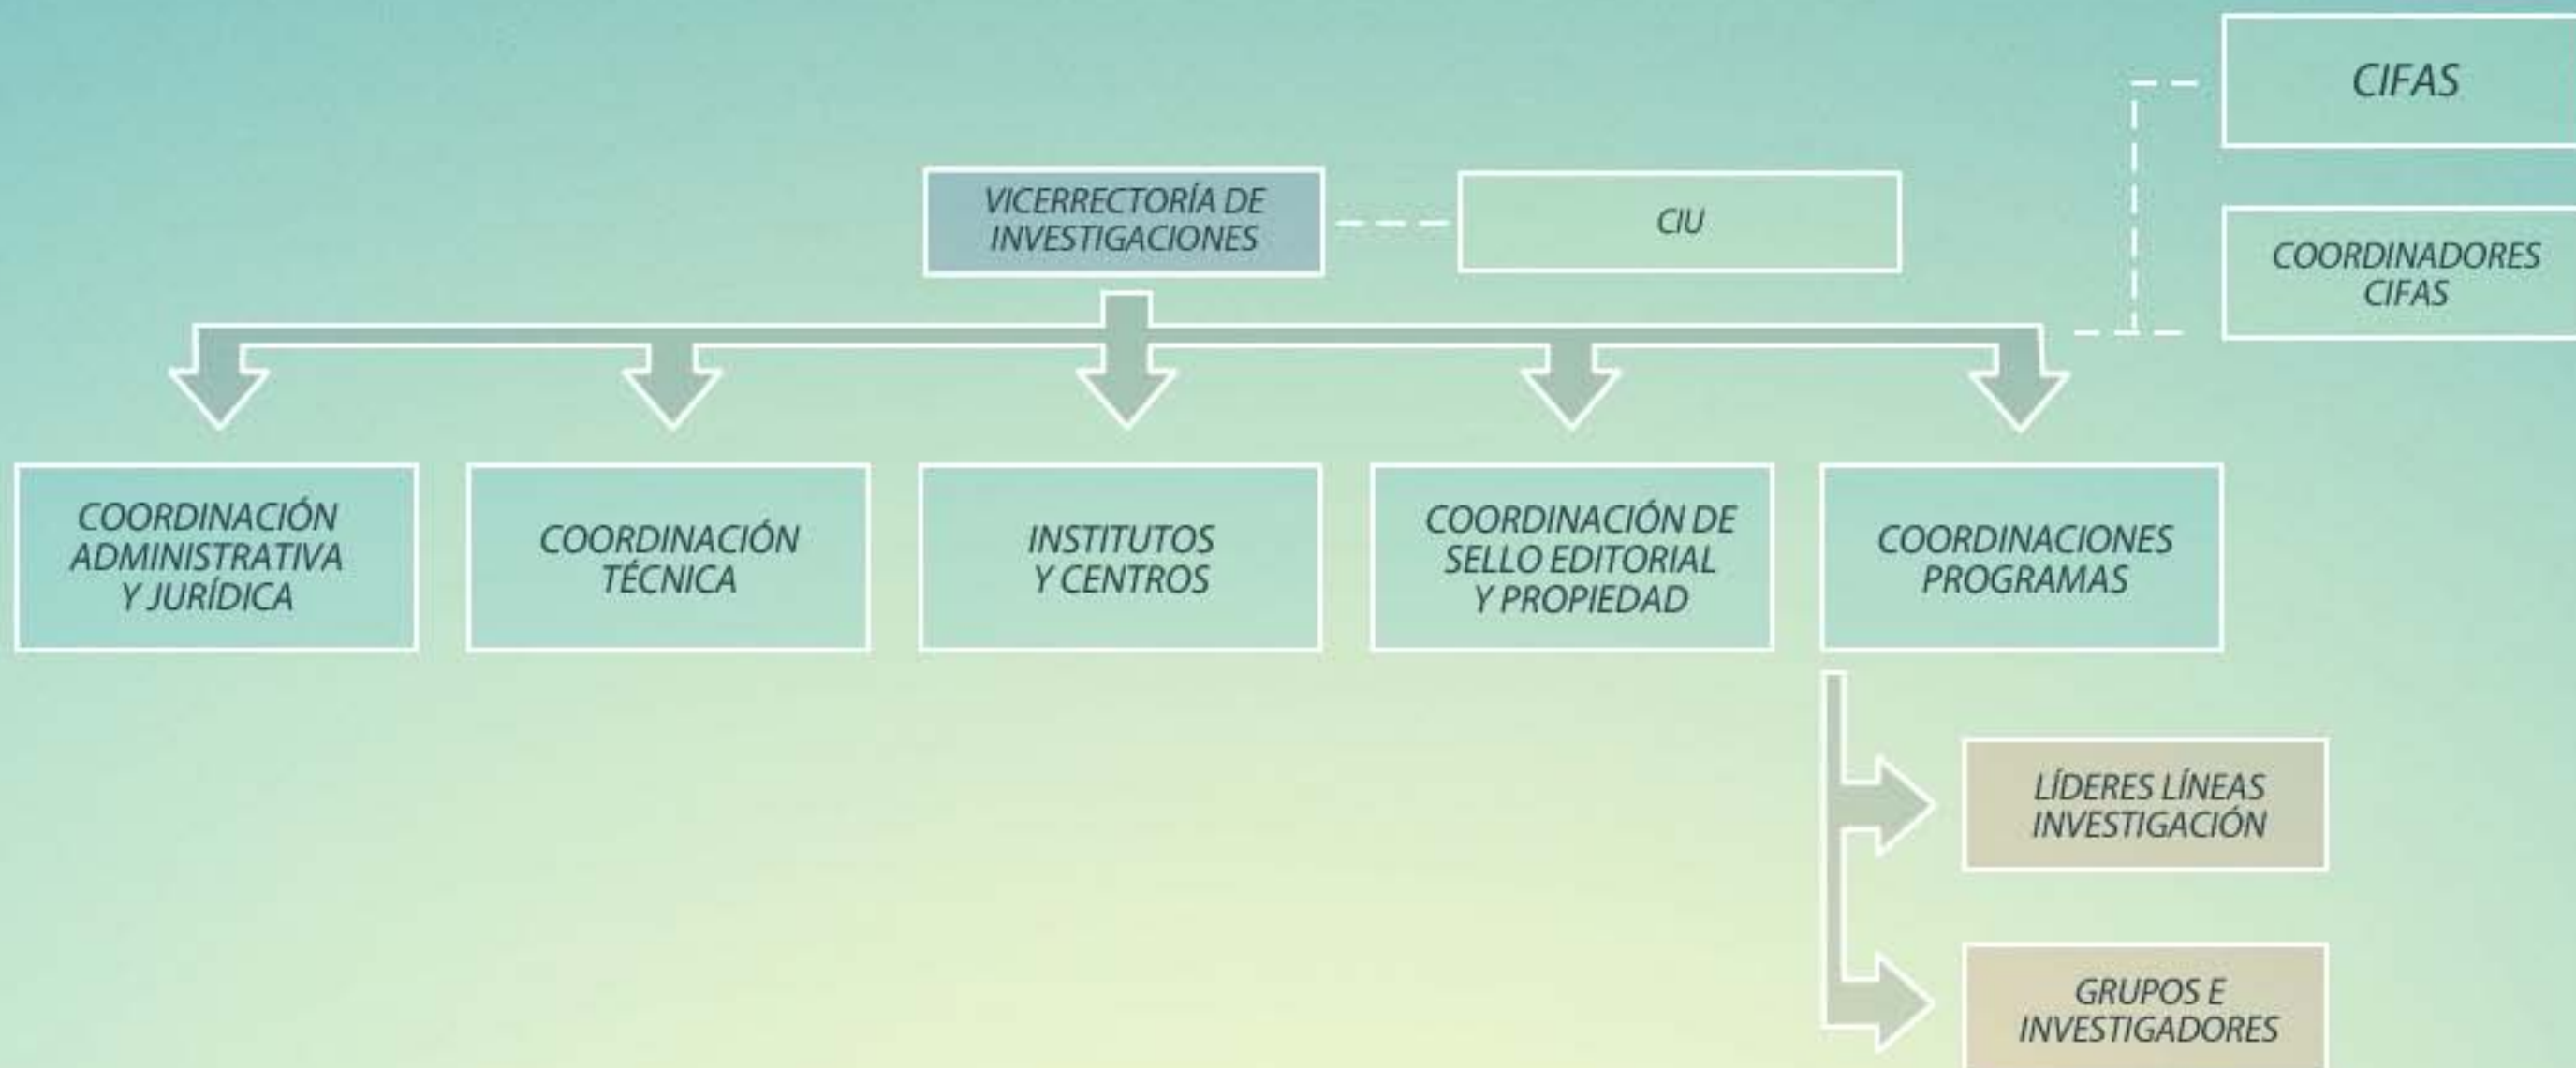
CIFAS

VICERRECTORÍA DE INVESTIGACIONES

CIU

COORDINADORES CIFAS

COORDINACIÓN ADMINISTRATIVA Y JURÍDICA

COORDINACIÓN TÉCNICA

INSTITUTOS Y CENTROS

COORDINACIÓN DE SELLO EDITORIAL Y PROPIEDAD

COORDINACIONES PROGRAMAS

LÍDERES LÍNEAS INVESTIGACIÓN

GRUPOS E INVESTIGADORES